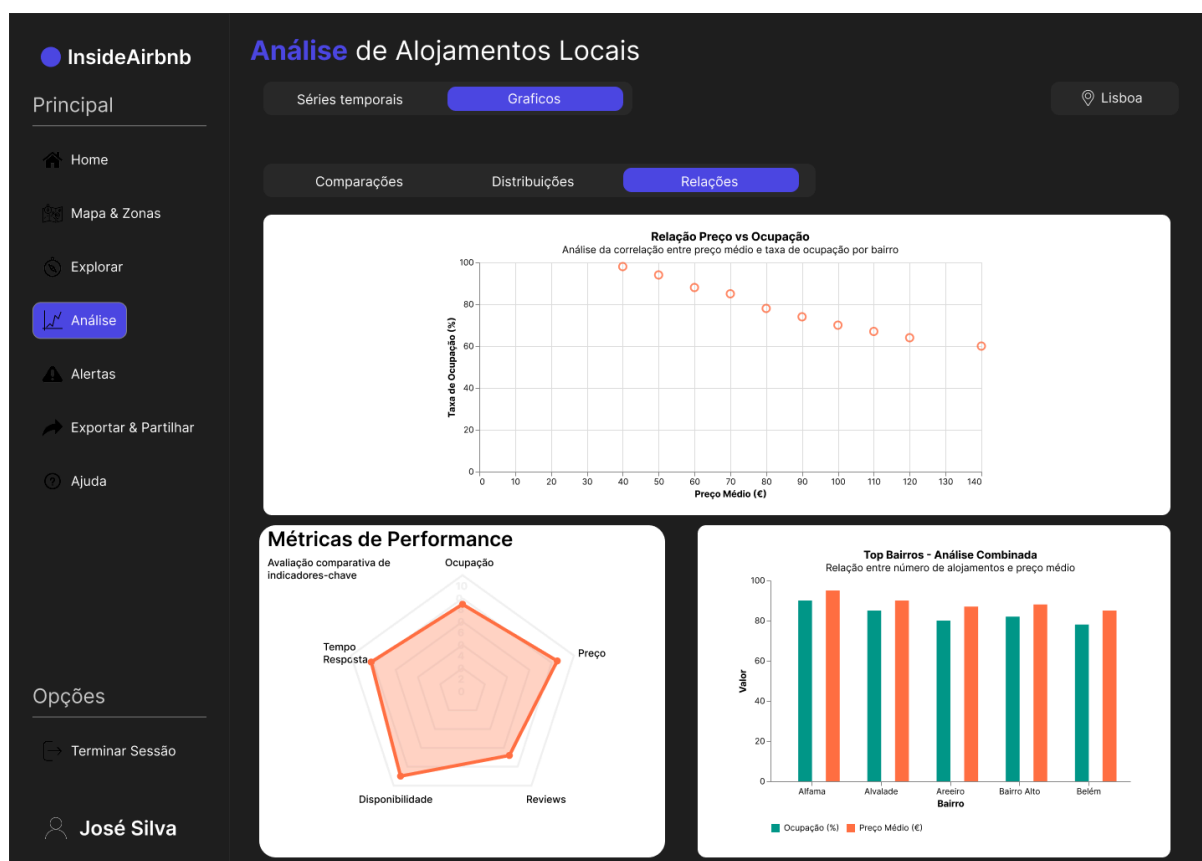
InsideAirbnb

Principal

Home

Mapa & Zonas

Explorar

Análise

Alertas

Exportar & Partilhar

Ajuda

Opções

Terminar Sessão

José Silva

Análise de Alojamentos Locais

Séries temporais | Graficos

Lisboa

Comparações | Distribuições | Relações

Relação Preço vs Ocupação
Análise da correlação entre preço médio e taxa de ocupação por bairro

Taxa de Ocupação (%)
100
80
60
40
20
0
0 10 20 30 40 50 60 70 80 90 100 110 120 130 140
Preço Médio (€)

Métricas de Performance
Avaliação comparativa de indicadores-chave

Ocupação
Preço
Reviews
Disponibilidade
Tempo Resposta
10

Top Bairros - Análise Combinada
Relação entre número de alojamentos e preço médio

Valor
100
80
60
40
20
0
Alfama Alvalade Areeiro Bairro Alto Belém
Bairro

Ocupação (%) Preço Médio (€)